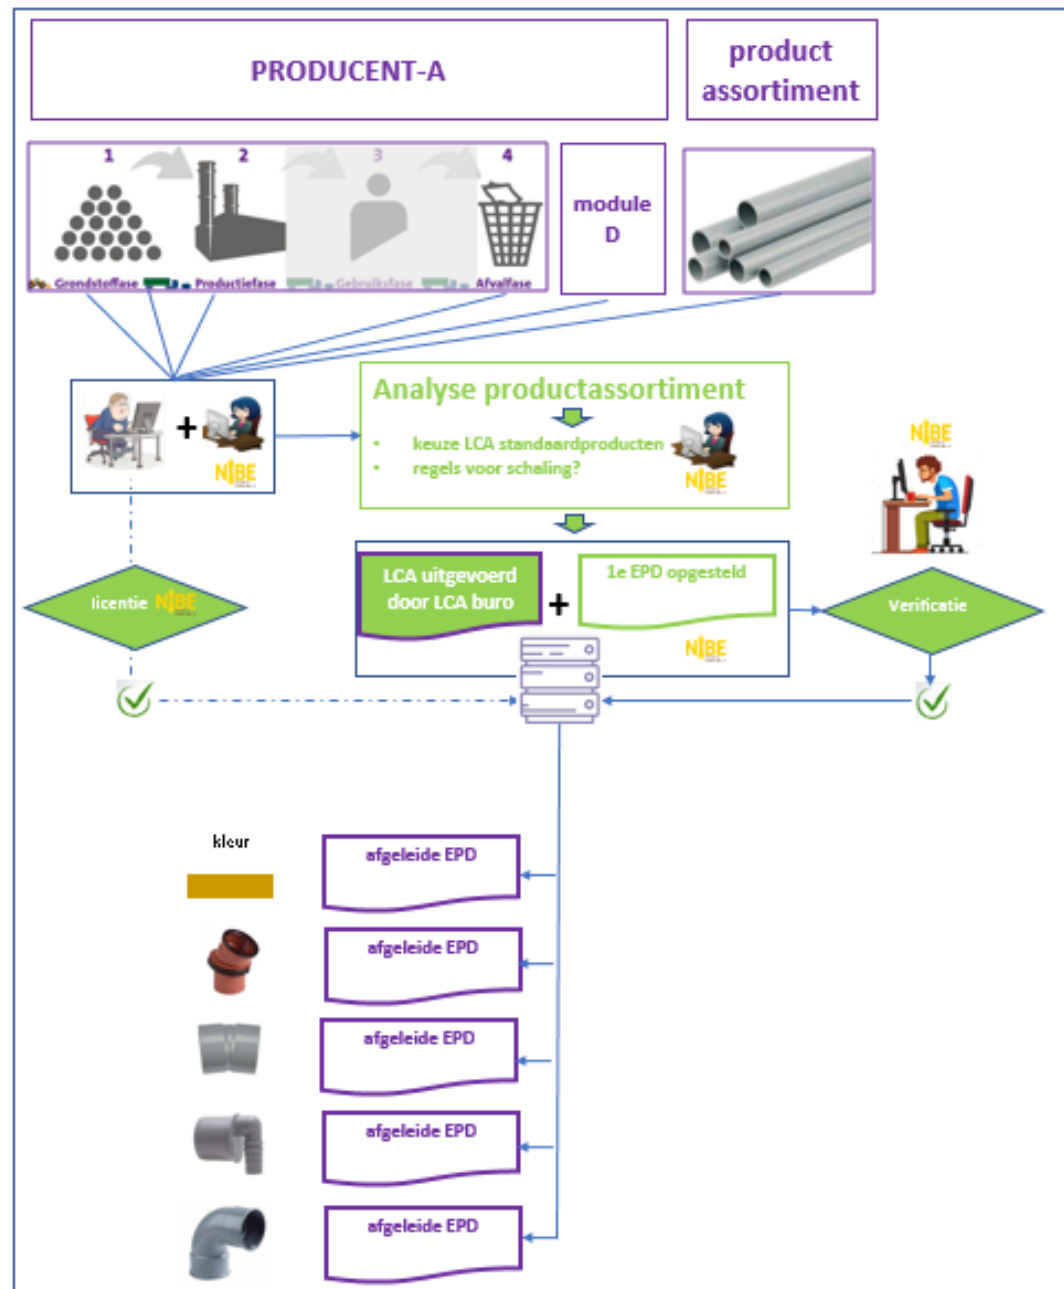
PRODUCENT-A

product assortiment

1 2 3 4

Grondstoffase Productiefase Gebruiksfase Afvalfase

module D

+

NIBE

Analyse productassortiment

- keuze LCA standaardproducten
- regels voor schaling?

NIBE

NIBE

licentie NIBE

LCA uitgevoerd door LCA buro

+

1e EPD opgesteld

NIBE

Verificatie

kleur

afgeleide EPD

afgeleide EPD

afgeleide EPD

afgeleide EPD

afgeleide EPD